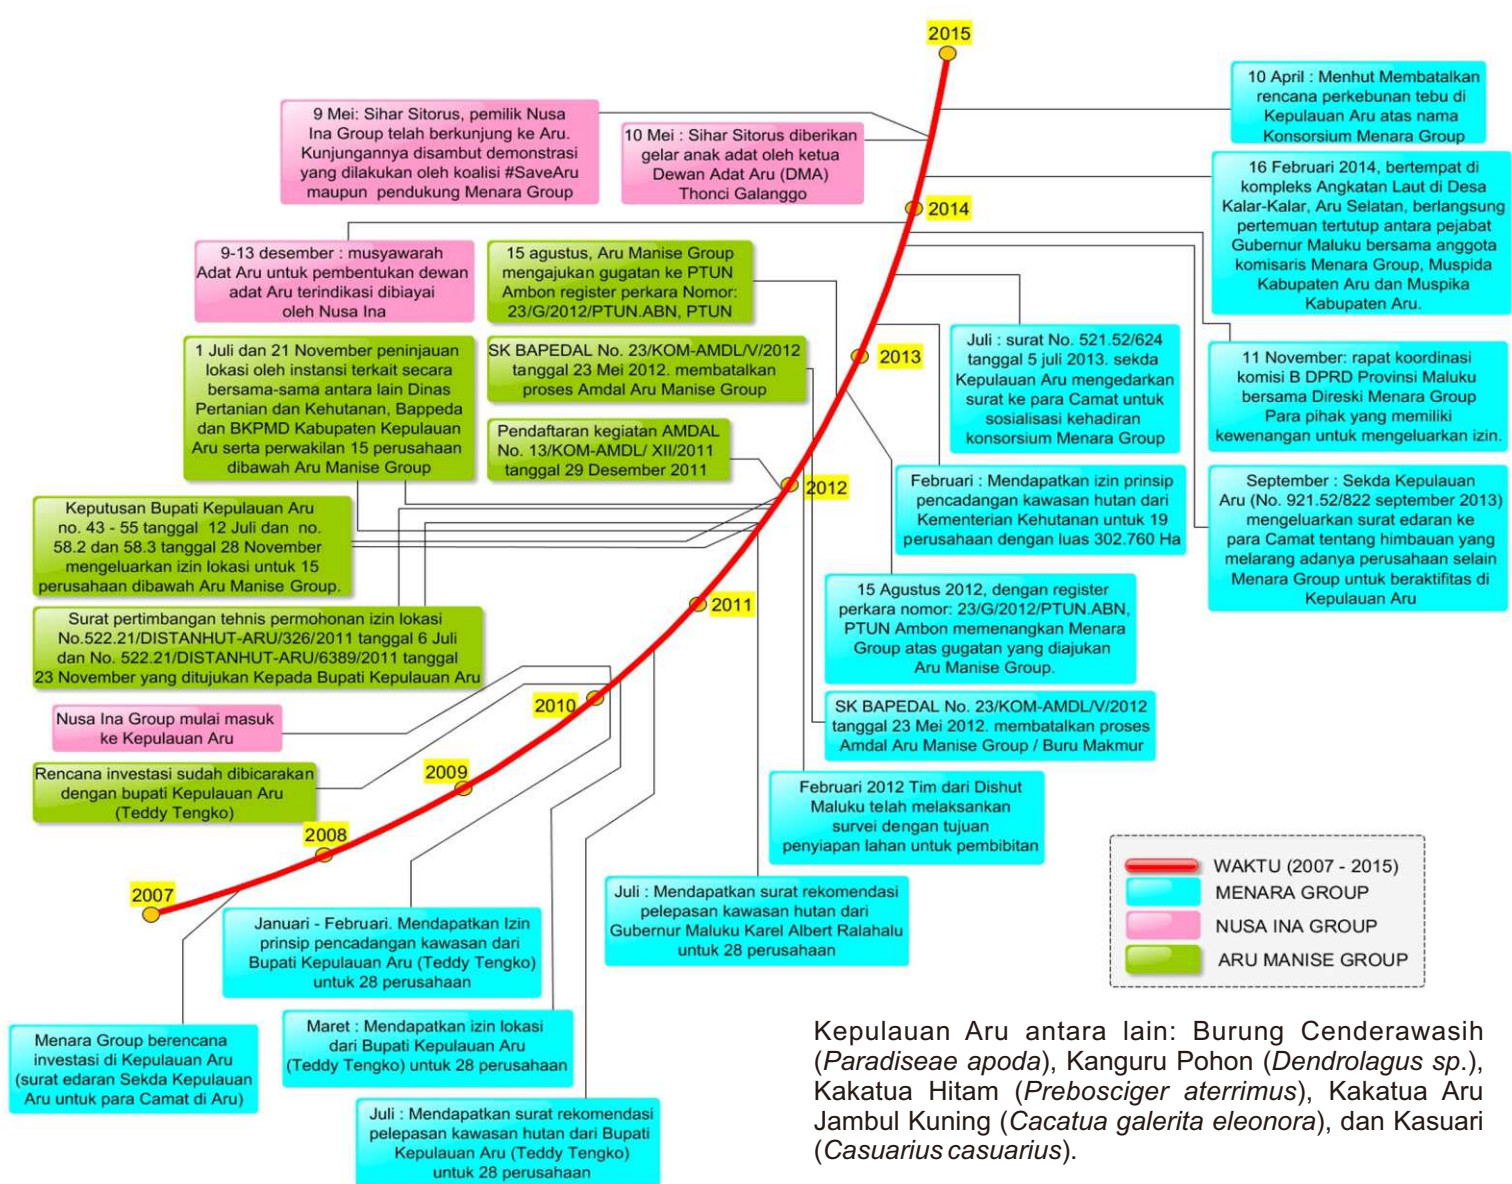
2015

10 April : Menhut Membatalkan rencana perkebunan tebu di Kepulauan Aru atas nama Konsorsium Menara Group

9 Mei: Sihar Sitorus, pemilik Nusa Ina Group telah berkunjung ke Aru. Kunjungannya disambut demonstrasi yang dilakukan oleh koalisi #SaveAru maupun pendukung Menara Group

10 Mei : Sihar Sitorus diberikan gelar anak adat oleh ketua Dewan Adat Aru (DMA) Thonci Galanggo

16 Februari 2014, bertempat di kompleks Angkatan Laut di Desa Kalar-Kalar, Aru Selatan, berlangsung pertemuan tertutup antara pejabat Gubernur Maluku bersama anggota komisaris Menara Group, Muspida Kabupaten Aru dan Muspika Kabupaten Aru.

2014

9-13 desember : musyawarah Adat Aru untuk pembentukan dewan adat Aru terindikasi dibiayai oleh Nusa Ina

15 agustus, Aru Manise Group mengajukan gugatan ke PTUN Ambon register perkara Nomor: 23/G/2012/PTUN.ABN, PTUN

1 Juli dan 21 November peninjauan lokasi oleh instansi terkait secara bersama-sama antara lain Dinas Pertanian dan Kehutanan, Bappeda dan BKPMD Kabupaten Kepulauan Aru serta perwakilan 15 perusahaan dibawah Aru Manise Group

SK BAPEDAL No. 23/KOM-AMDL/V/2012 tanggal 23 Mei 2012. membatalkan proses Amdal Aru Manise Group

2013

Juli : surat No. 521.52/624 tanggal 5 juli 2013. sekda Kepulauan Aru mengedarkan surat ke para Camat untuk sosialisasi kehadiran konsorsium Menara Group

11 November: rapat koordinasi komisi B DPRD Provinsi Maluku bersama Direski Menara Group Para pihak yang memiliki kewenangan untuk mengeluarkan izin.

Pendaftaran kegiatan AMDAL No. 13/KOM-AMDL/ XII/2011 tanggal 29 Desember 2011

Februari : Mendapatkan izin prinsip pencadangan kawasan hutan dari Kementerian Kehutanan untuk 19 perusahaan dengan luas 302.760 Ha

September : Sekda Kepulauan Aru (No. 921.52/822 september 2013) mengeluarkan surat edaran ke para Camat tentang himbauan yang melarang adanya perusahaan selain Menara Group untuk beraktifitas di Kepulauan Aru

2012

Keputusan Bupati Kepulauan Aru no. 43 - 55 tanggal 12 Juli dan no. 58.2 dan 58.3 tanggal 28 November mengeluarkan izin lokasi untuk 15 perusahaan dibawah Aru Manise Group.

15 Agustus 2012, dengan register perkara nomor: 23/G/2012/PTUN.ABN, PTUN Ambon memenangkan Menara Group atas gugatan yang diajukan Aru Manise Group.

2011

Surat pertimbangan tehnis permohonan izin lokasi No.522.21/DISTANHUT-ARU/326/2011 tanggal 6 Juli dan No. 522.21/DISTANHUT-ARU/6389/2011 tanggal 23 November yang ditujukan Kepada Bupati Kepulauan Aru

2010

Nusa Ina Group mulai masuk ke Kepulauan Aru

SK BAPEDAL No. 23/KOM-AMDL/V/2012 tanggal 23 Mei 2012. membatalkan proses Amdal Aru Manise Group / Buru Makmur

Rencana investasi sudah dibicarakan dengan bupati Kepulauan Aru (Teddy Tengko)

2009

Februari 2012 Tim dari Dishut Maluku telah melaksankan survei dengan tujuan penyiapan lahan untuk pembibitan

2008

2007

Juli : Mendapatkan surat rekomendasi pelepasan kawasan hutan dari Gubernur Maluku Karel Albert Ralahalu untuk 28 perusahaan

WAKTU (2007 - 2015)
MENARA GROUP
NUSA INA GROUP
ARU MANISE GROUP

Januari - Februari. Mendapatkan Izin prinsip pencadangan kawasan dari Bupati Kepulauan Aru (Teddy Tengko) untuk 28 perusahaan

Menara Group berencana investasi di Kepulauan Aru (surat edaran Sekda Kepulauan Aru untuk para Camat di Aru)

Maret : Mendapatkan izin lokasi dari Bupati Kepulauan Aru (Teddy Tengko) untuk 28 perusahaan

Juli : Mendapatkan surat rekomendasi pelepasan kawasan hutan dari Bupati Kepulauan Aru (Teddy Tengko) untuk 28 perusahaan

Kepulauan Aru antara lain: Burung Cenderawasih (*Paradiseae apoda*), Kanguru Pohon (*Dendrolagus sp.*), Kakatua Hitam (*Prebosciger aterrimus*), Kakatua Aru Jambul Kuning (*Cacatua galerita eleonora*), dan Kasuari (*Casuarius casuarius*).